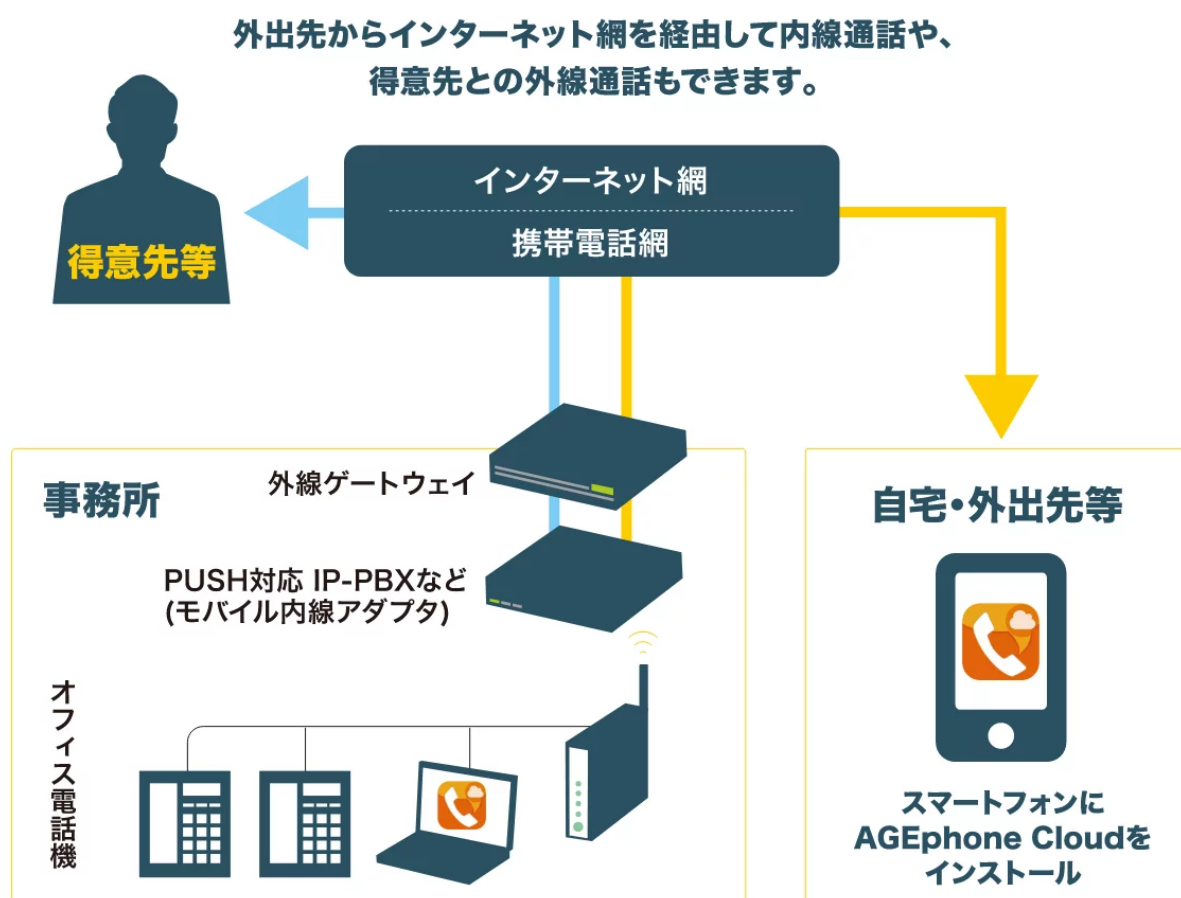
外出先からインターネット網を経由して内線通話や、
得意先との外線通話もできます。

得意先等

インターネット網

携帯電話網

事務所

外線ゲートウェイ

PUSH対応 IP-PBXなど
(モバイル内線アダプタ)

オフィス電話機

自宅・外出先等

スマートフォンに
AGEphone Cloudを
インストール